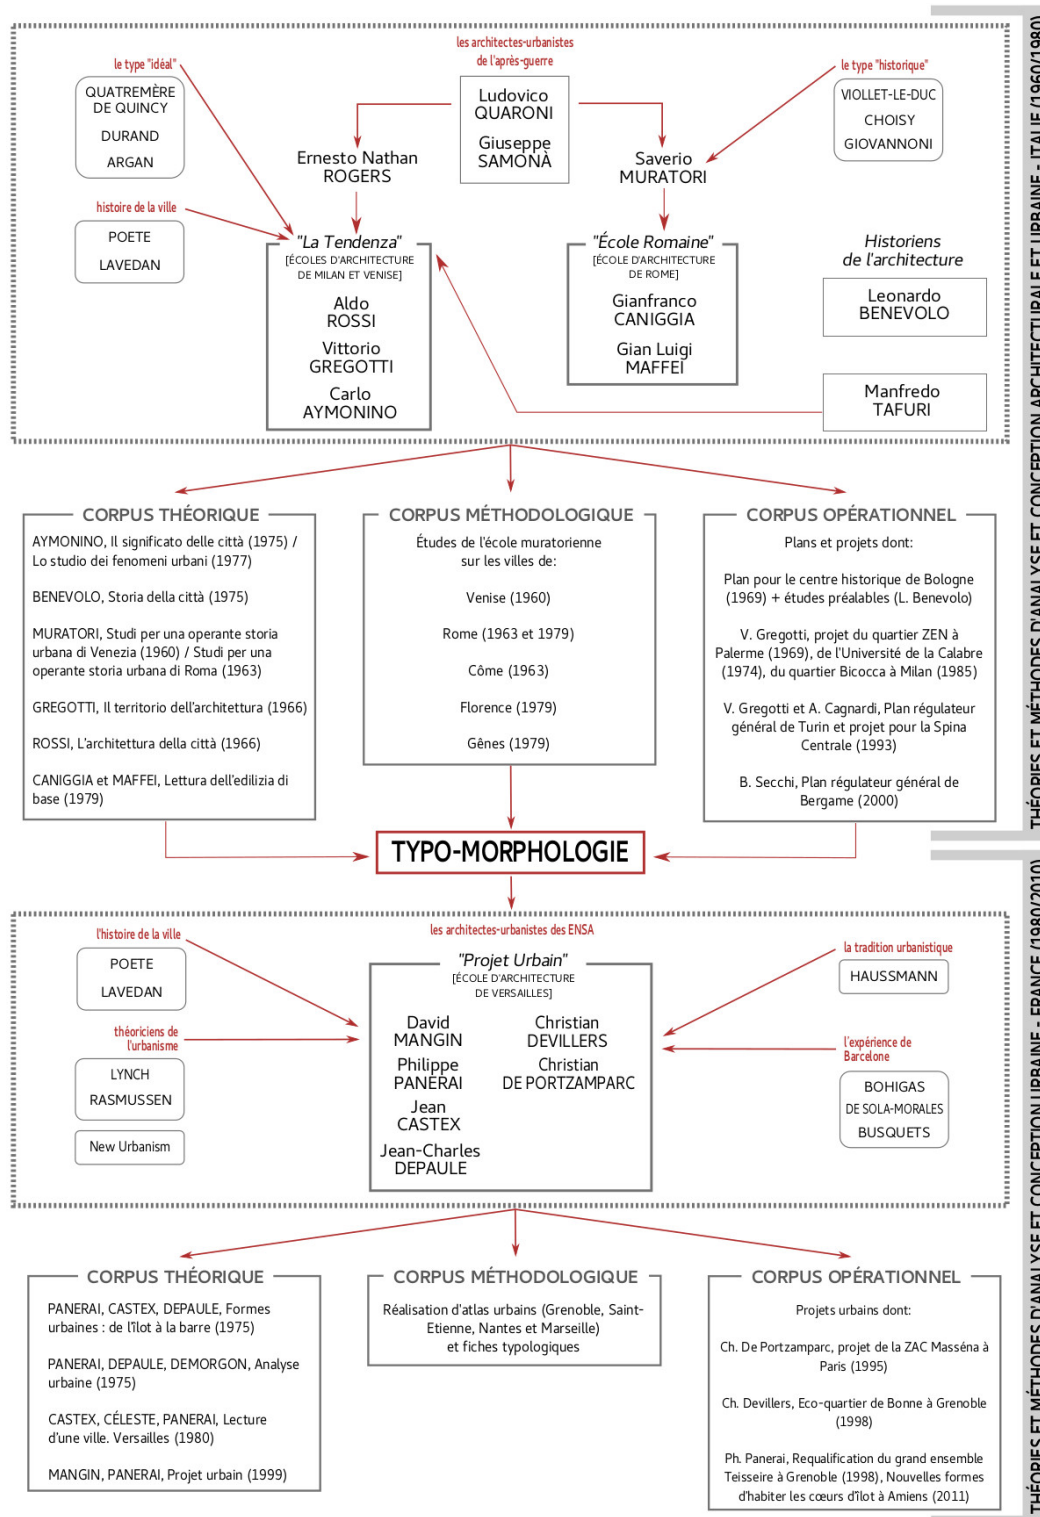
les architectes-urbanistes de l'après-guerre

le type "idéal"

QUATREMÈRE DE QUINCY
DURAND
ARGAN

Ludovico QUARONI
Giuseppe SAMONÀ

le type "historique"

VIOLLET-LE-DUC
CHOISY
GIOVANNONI

Ernesto Nathan ROGERS

Saverio MURATORI

histoire de la ville

POETE
LAVEDAN

"La Tendenza"
[ÉCOLES D'ARCHITECTURE DE MILAN ET VENISE]
Aldo ROSSI
Vittorio GREGOTTI
Carlo AYMONINO

"École Romaine"
[ÉCOLE D'ARCHITECTURE DE ROME]
Gianfranco CANIGGIA
Gian Luigi MAFFEI

Historiens de l'architecture

Leonardo BENEVOLO

Manfredo TAFURI

THÉORIES ET MÉTHODES D'ANALYSE ET CONCEPTION ARCHITECTURALE ET URBAINE - ITALIE (1960/1980)

CORPUS THÉORIQUE

AYMONINO, Il significato delle città (1975) / Lo studio dei fenomeni urbani (1977)

BENEVOLO, Storia della città (1975)

MURATORI, Studi per una operante storia urbana di Venezia (1960) / Studi per una operante storia urbana di Roma (1963)

GREGOTTI, Il territorio dell'architettura (1966)

ROSSI, L'architettura della città (1966)

CANIGGIA et MAFFEI, Lettura dell'edilizia di base (1979)

CORPUS MÉTHODOLOGIQUE

Études de l'école muratorienne sur les villes de:

Venise (1960)

Rome (1963 et 1979)

Côme (1963)

Florence (1979)

Gênes (1979)

CORPUS OPÉRATIONNEL

Plans et projets dont:

Plan pour le centre historique de Bologne (1969) + études préalables (L. Benevolo)

V. Gregotti, projet du quartier ZEN à Palerme (1969), de l'Université de la Calabre (1974), du quartier Bicocca à Milan (1985)

V. Gregotti et A. Cagnardi, Plan régulateur général de Turin et projet pour la Spina Centrale (1993)

B. Secchi, Plan régulateur général de Bergame (2000)

TYPO-MORPHOLOGIE

les architectes-urbanistes des ENSA

l'histoire de la ville

POETE
LAVEDAN

théoriciens de l'urbanisme

LYNCH
RASMUSSEN

New Urbanism

"Projet Urbain"
[ÉCOLE D'ARCHITECTURE DE VERSAILLES]
David MANGIN
Philippe PANERAI
Jean CASTEX
Jean-Charles DEPAULE
Christian DEVILLERS
Christian DE PORTZAMPARC

la tradition urbanistique

HAUSSMANN

l'expérience de Barcelone

BOHIGAS
DE SOLA-MORALES
BUSQUETS

THÉORIES ET MÉTHODES D'ANALYSE ET CONCEPTION URBAINE - FRANCE (1980/2010)

CORPUS THÉORIQUE

PANERAI, CASTEX, DEPAULE, Formes urbaines : de l'îlot à la barre (1975)

PANERAI, DEPAULE, DEMORGON, Analyse urbaine (1975)

CASTEX, CÉLESTE, PANERAI, Lecture d'une ville. Versailles (1980)

MANGIN, PANERAI, Projet urbain (1999)

CORPUS MÉTHODOLOGIQUE

Réalisation d'atlas urbains (Grenoble, Saint-Etienne, Nantes et Marseille) et fiches typologiques

CORPUS OPÉRATIONNEL

Projets urbains dont:

Ch. De Portzamparc, projet de la ZAC Masséna à Paris (1995)

Ch. Devillers, Eco-quartier de Bonne à Grenoble (1998)

Ph. Panerai, Requalification du grand ensemble Teisseire à Grenoble (1998), Nouvelles formes d'habiter les cœurs d'îlot à Amiens (2011)